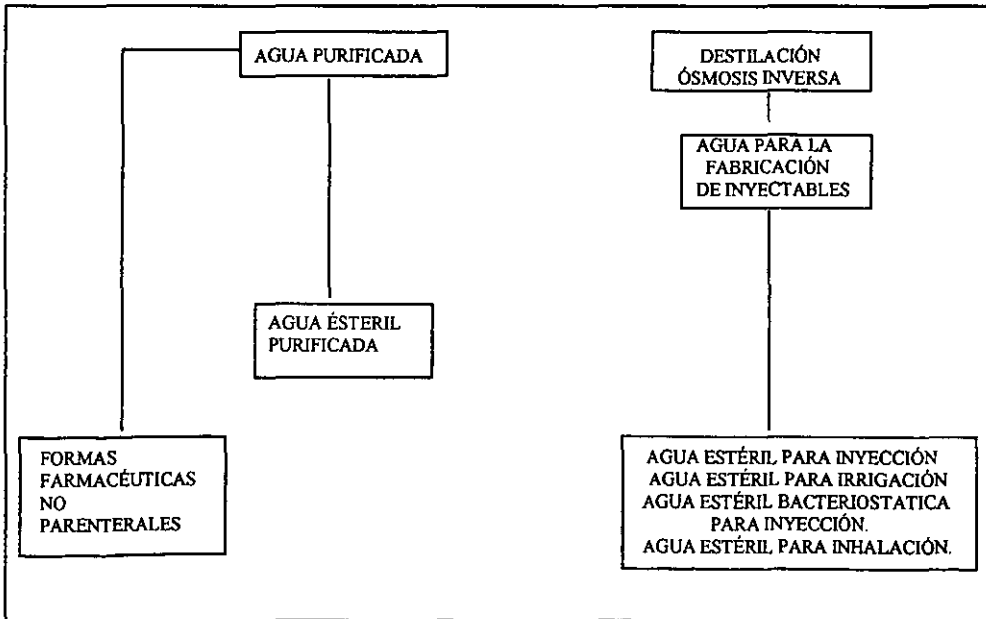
AGUA PURIFICADA

DESTILACIÓN
ÓSMOSIS INVERSA

AGUA PARA LA FABRICACIÓN DE INYECTABLES

AGUA ÉSTERIL PURIFICADA

FORMAS FARMACÉUTICAS NO PARENTERALES

AGUA ESTÉRIL PARA INYECCIÓN
AGUA ESTÉRIL PARA IRRIGACIÓN
AGUA ESTÉRIL BACTERIOSTATICA PARA INYECCIÓN.
AGUA ESTÉRIL PARA INHALACIÓN.